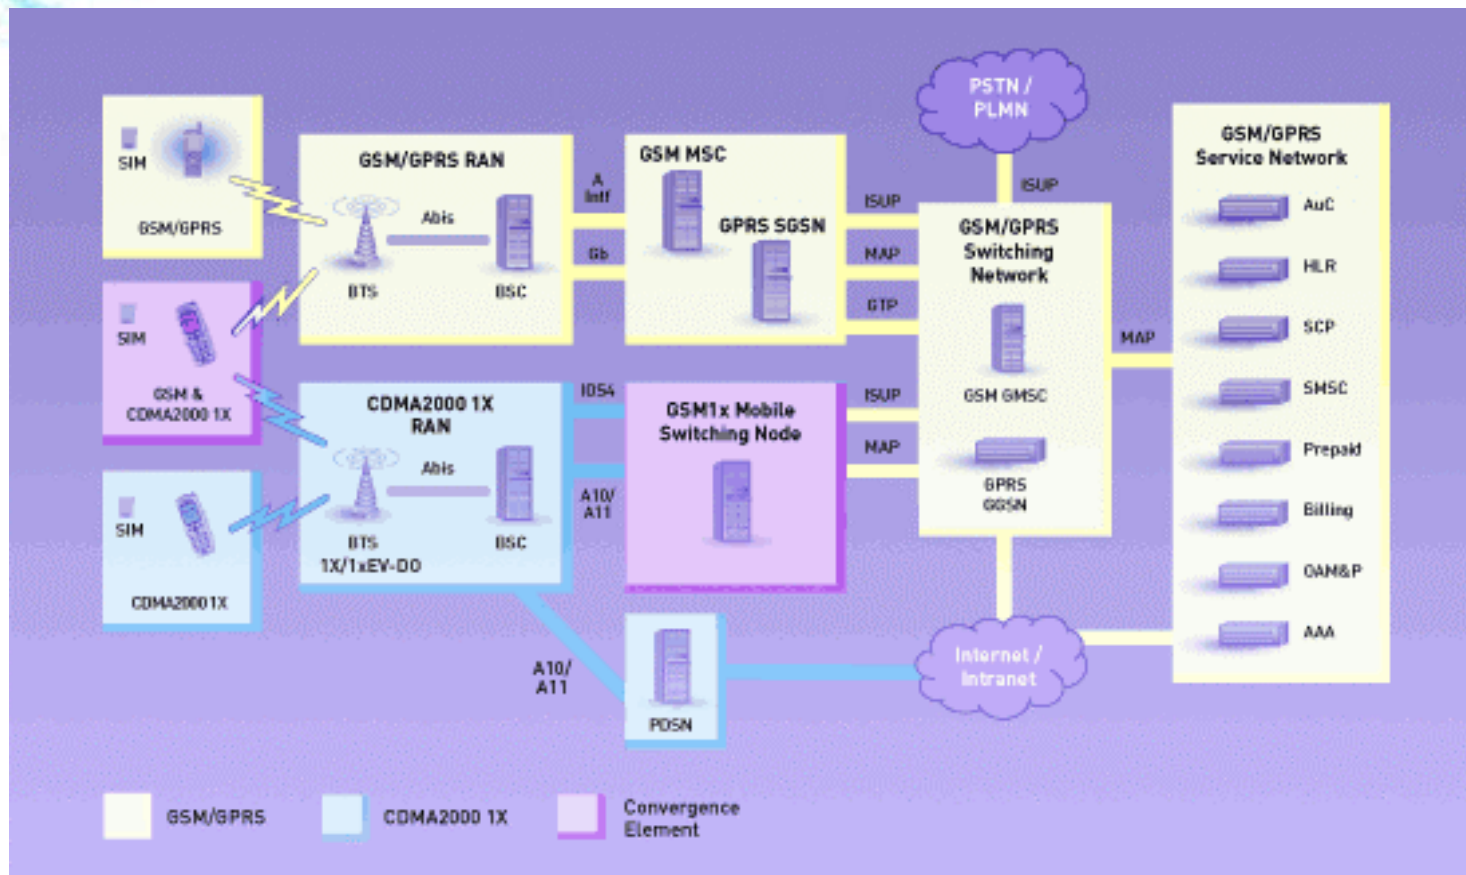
SIM

GSM/GPRS

SIM

GSM & CDMA2000 1X

SIM

CDMA2000 1X

GSM/GPRS RAN

Abis

BTS

BSC

A Intf

Gb

GSM MSC

GPRS SGSN

PSTN / PLMN

ISUP

ISUP

MAP

GTP

GSM/GPRS Switching Network

GSM GMSC

GPRS GGSN

MAP

GSM/GPRS Service Network

AuC

HLR

SCP

SMSC

Prepaid

Billing

OAM&P

AAA

CDMA2000 1X RAN

Abis

BTS 1X/1xEV-DO

BSC

IOS4

A10/ A11

GSM1x Mobile Switching Node

ISUP

MAP

A10/ A11

PDSN

Internet / Intranet

GSM/GPRS

CDMA2000 1X

Convergence Element